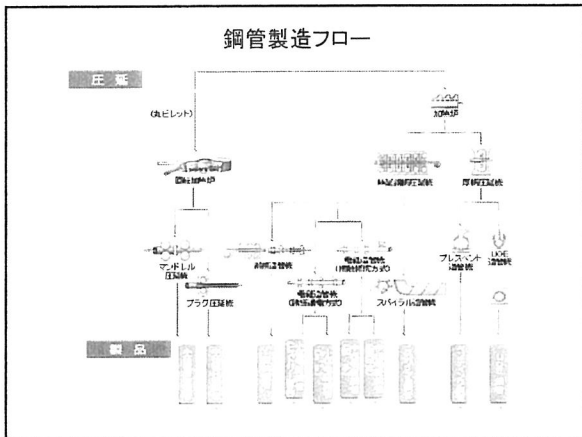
鋼管製造フロー

圧 延

(丸ビレット)

加熱炉

回転加熱炉

熱延鋼板圧延機

厚板圧延機

マンドレル圧延機

鍛接鋼管機

電縫鋼管機(高周波抵抗方式)

プレスベンド造管機

UOE造管機

プラグ圧延機

電縫鋼管機(誘導加熱方式)

スパイラル鋼管機

製 品